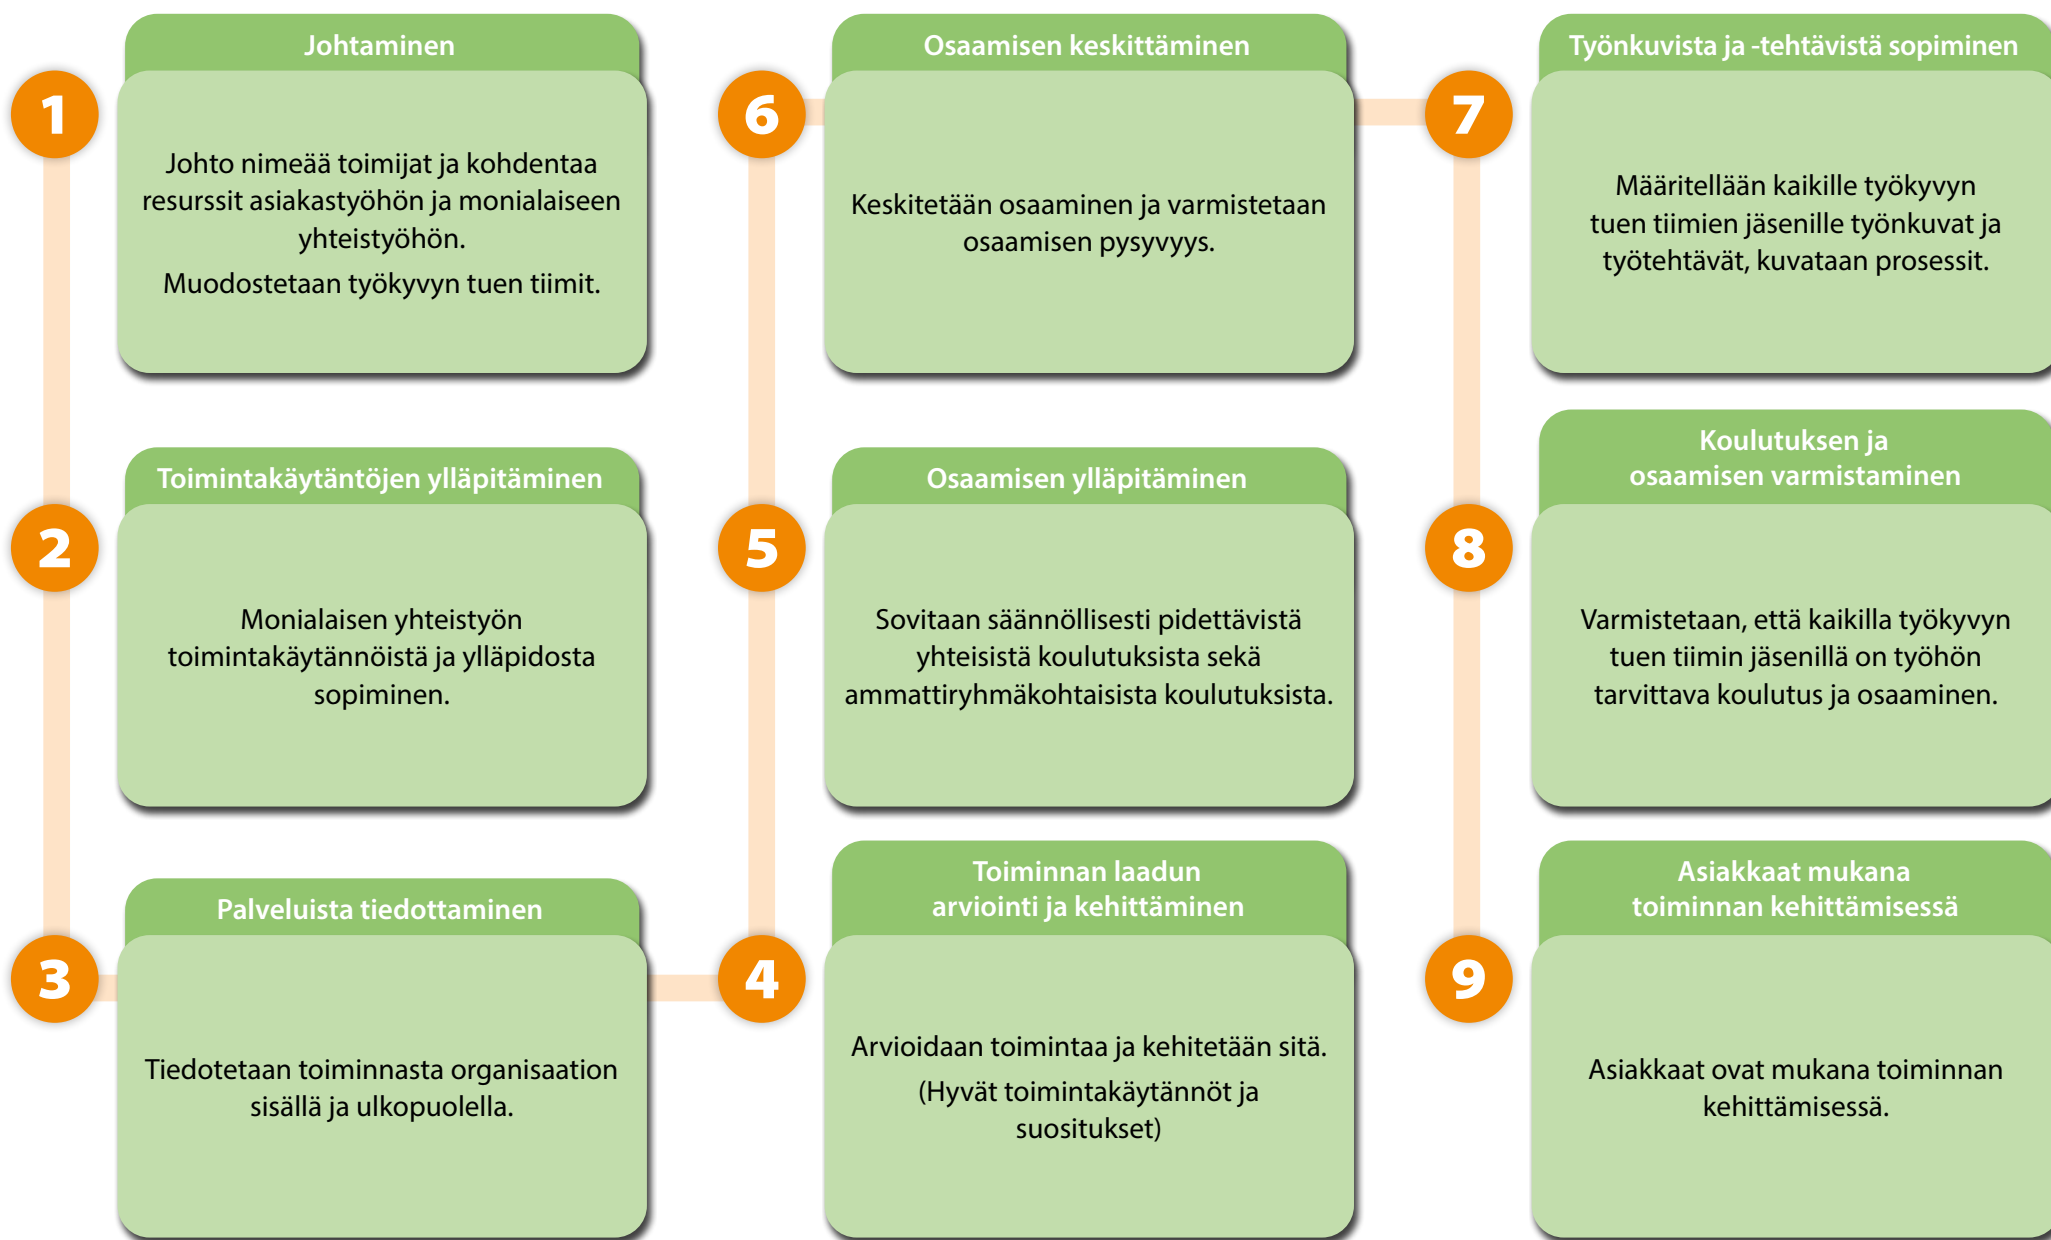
1

Johtaminen

Johto nimeää toimijat ja kohdentaa resurssit asiakastyöhön ja monialaiseen yhteistyöhön.

Muodostetaan työkyvyn tuen tiimit.

2

Toimintakäytäntöjen ylläpitäminen

Monialaisen yhteistyön toimintakäytännöistä ja ylläpidosta sopiminen.

3

Palveluista tiedottaminen

Tiedotetaan toiminnasta organisaation sisällä ja ulkopuolella.

4

Toiminnan laadun arviointi ja kehittäminen

Arvioidaan toimintaa ja kehitetään sitä.

(Hyvät toimintakäytännöt ja suositukset)

5

Osaamisen ylläpitäminen

Sovitaan säännöllisesti pidettävistä yhteisistä koulutuksista sekä ammattiryhmäkohtaisista koulutuksista.

6

Osaamisen keskittäminen

Keskitetään osaaminen ja varmistetaan osaamisen pysyvyys.

7

Työnkuvista ja -tehtävistä sopiminen

Määritellään kaikille työkyvyn tuen tiimien jäsenille työnkuvat ja työtehtävät, kuvataan prosessit.

8

Koulutuksen ja osaamisen varmistaminen

Varmistetaan, että kaikilla työkyvyn tuen tiimin jäsenillä on työhön tarvittava koulutus ja osaaminen.

9

Asiakkaat mukana toiminnan kehittämisessä

Asiakkaat ovat mukana toiminnan kehittämisessä.